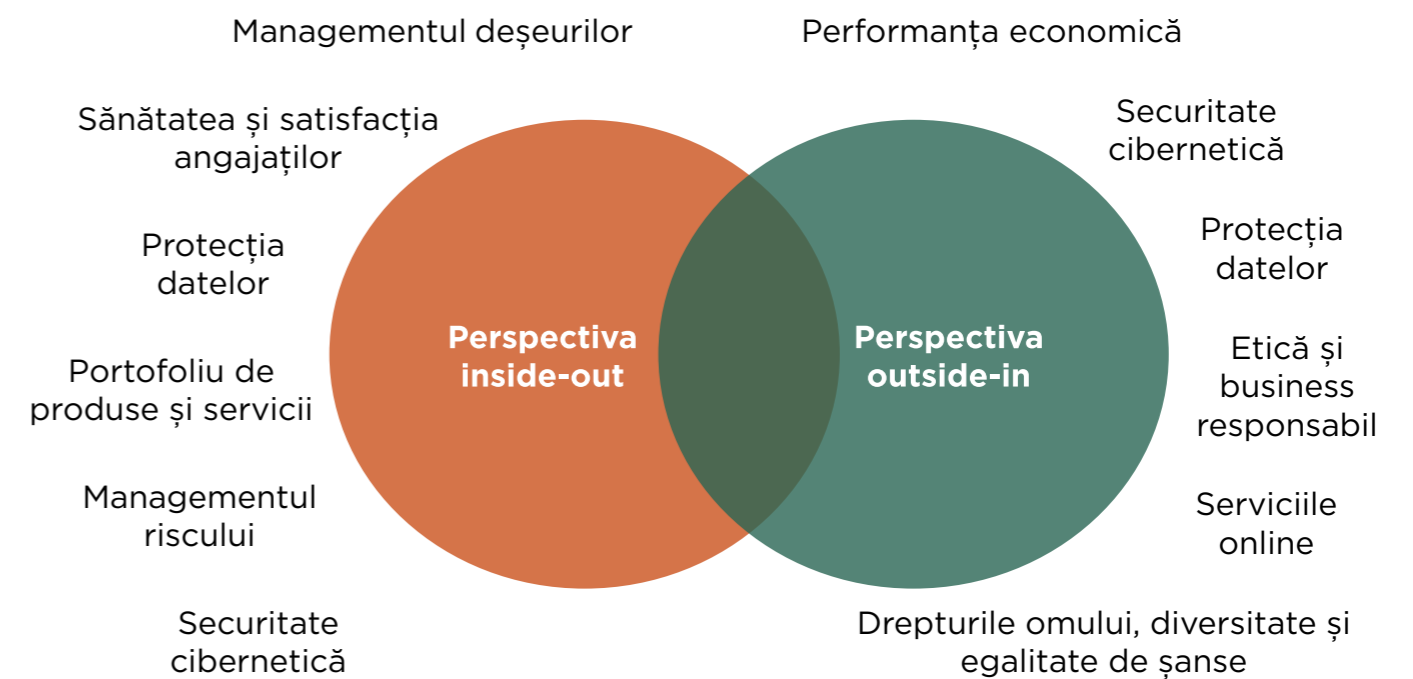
Managementul deșeurilor

Performanța economică

Sănătatea și satisfacția angajaților

Securitate cibernetică

Protecția datelor

Protecția datelor

Perspectiva inside-out

Perspectiva outside-in

Portofoliu de produse și servicii

Etică și business responsabil

Managementul riscului

Serviciile online

Securitate cibernetică

Drepturile omului, diversitate și egalitate de șanse